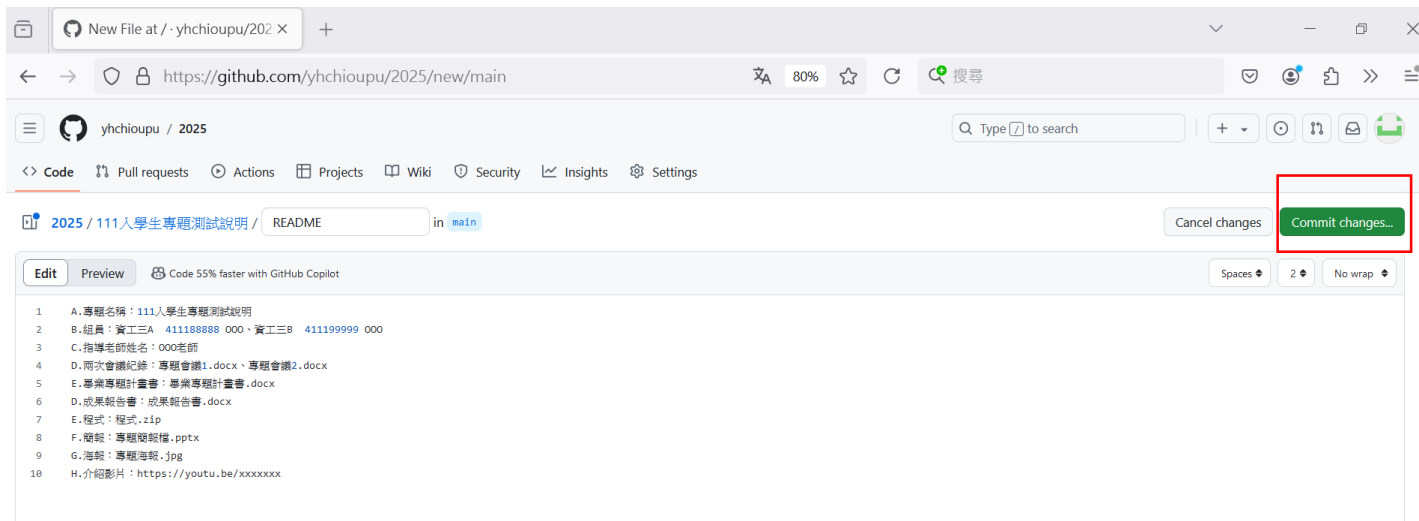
New File at / · yhchioupu/202 ×
+
https://github.com/yhchioupu/2025/new/main
80%
搜尋
yhchioupu / 2025
Type / to search
+
Code
Pull requests
Actions
Projects
Wiki
Security
Insights
Settings
2025 / 111入學生專題測試說明 / README in main
Cancel changes
Commit changes...
Edit
Preview
Code 55% faster with GitHub Copilot
Spaces
2
No wrap
1 A.專題名稱：111入學生專題測試說明
2 B.組員：資工三A 411188888 OOO、資工三B 411199999 OOO
3 C.指導老師姓名：OOO老師
4 D.兩次會議紀錄：專題會議1.docx、專題會議2.docx
5 E.畢業專題計畫書：畢業專題計畫書.docx
6 D.成果報告書：成果報告書.docx
7 E.程式：程式.zip
8 F.簡報：專題簡報檔.pptx
9 G.海報：專題海報.jpg
10 H.介紹影片：https://youtu.be/xxxxxxx